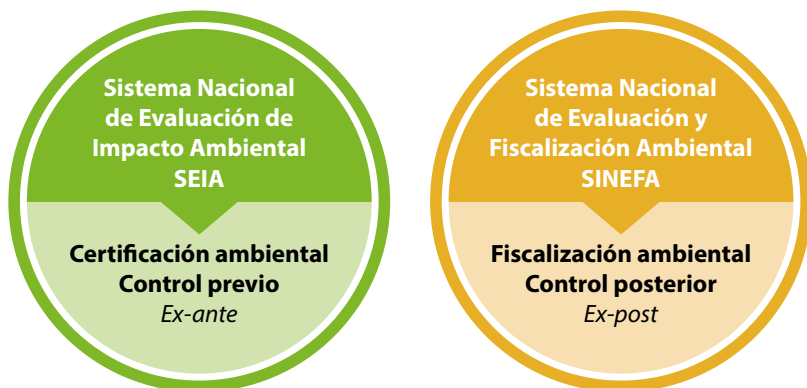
Sistema Nacional de Evaluación de Impacto Ambiental SEIA

Certificación ambiental
Control previo
Ex-ante

Sistema Nacional de Evaluación y Fiscalización Ambiental SINEFA

Fiscalización ambiental
Control posterior
Ex-post